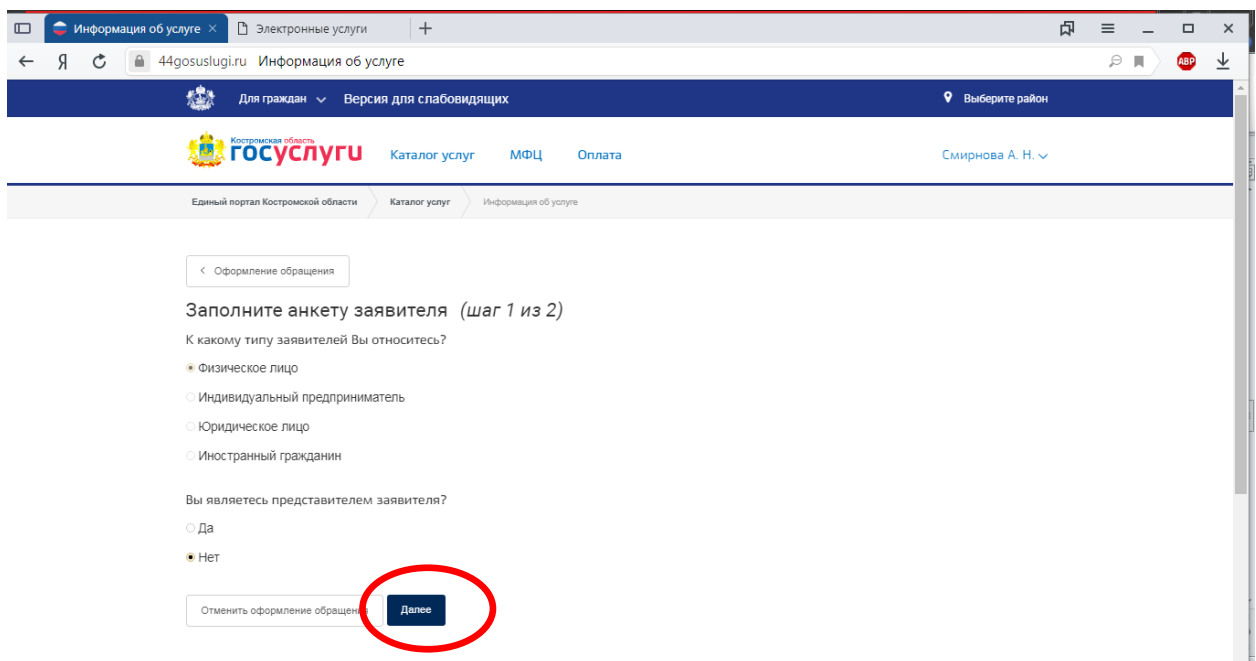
Информация об услуге ×
Электронные услуги
+

Я
44gosuslugi.ru Информация об услуге
ABP

Для граждан
Версия для слабовидящих
Выберите район

Костромская область
госуслуги
Каталог услуг
МФЦ
Оплата
Смирнова А. Н.

Единый портал Костромской области
Каталог услуг
Информация об услуге

< Оформление обращения

Заполните анкету заявителя (шаг 1 из 2)

К какому типу заявителей Вы относитесь?

Физическое лицо

Индивидуальный предприниматель

Юридическое лицо

Иностранный гражданин

Вы являетесь представителем заявителя?

Да

Нет

Отменить оформление обращения
Далее